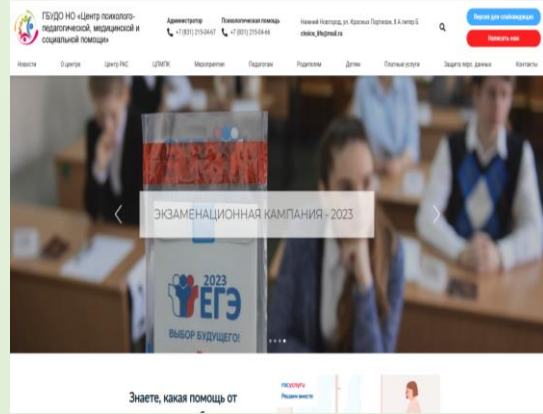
ГБУДО НО «Центр психолого-педагогической, медицинской и социальной помощи»

Администратор
+7 (831) 215-04-67

Психологическая помощь
+7 (831) 215-04-66

Нижний Новгород, ул. Красных Партизан, 8 А литер Б
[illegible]@mail.ru

Версия для слабовидящих

Написать нам

Новости | О центре | Центр РАС | ЦПМПК | Мероприятия | Педагогам | Родителям | Детям | Платные услуги | Защита перс. данных | Контакты

ЭКЗАМЕНАЦИОННАЯ КАМПАНИЯ - 2023

2023
ЕГЭ
ВЫБОР БУДУЩЕГО!

Знаете, какая помощь от

госуслуги
Решаем вместе